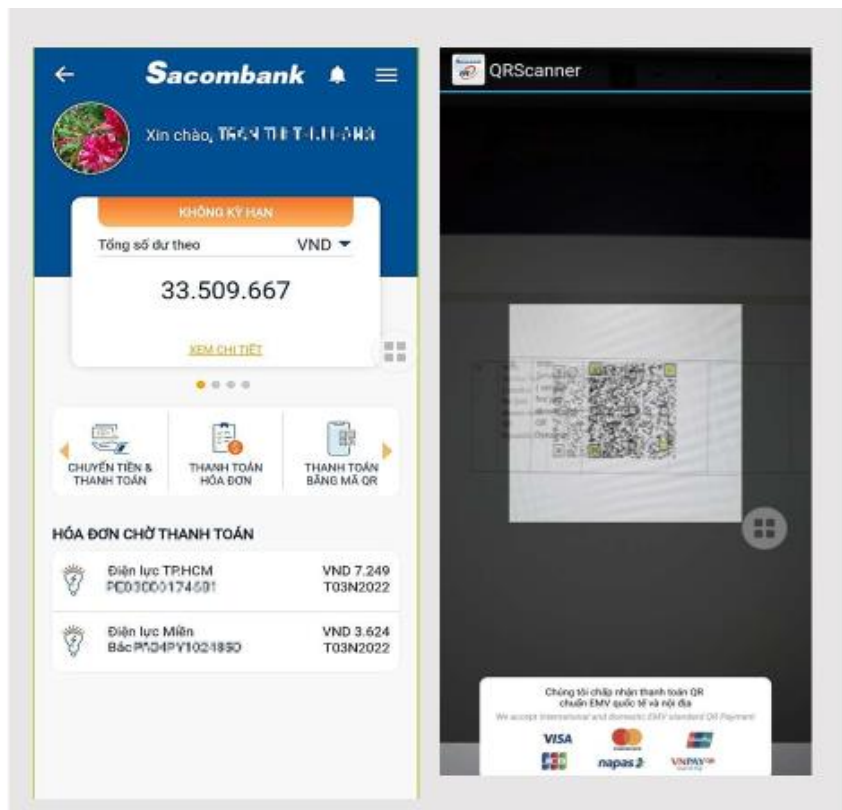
Sacombank

Xin chào, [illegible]

KHÔNG KỲ HẠN

Tổng số dư theo VND

33.509.667

XEM CHI TIẾT

CHUYỂN TIỀN & THANH TOÁN

THANH TOÁN HÓA ĐƠN

THANH TOÁN BẰNG MÃ QR

HÓA ĐƠN CHỜ THANH TOÁN

Điện lực TP.HCM PE0300017460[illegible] VND 7.249 T03N2022

Điện lực Miền Bắc PA04PY1021850 VND 3.624 T03N2022

QRScanner

Chúng tôi chấp nhận thanh toán QR chuẩn EMV quốc tế và nội địa

We accept International and domestic EMV standard QR Payment

VISA

JCB

napas

VNPAY